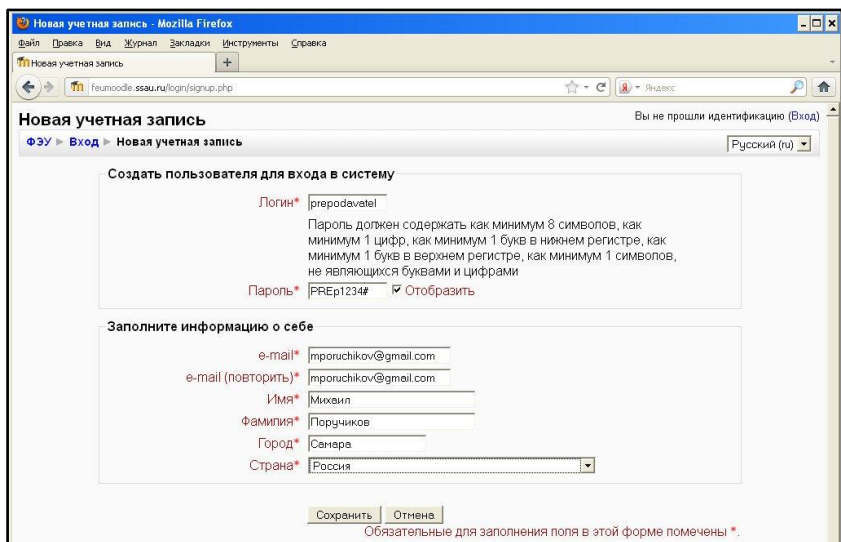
Новая учетная запись - Mozilla Firefox

Файл Правка Вид Журнал Закладки Инструменты Справка

Новая учетная запись +

feumoodle.ssau.ru/login/signup.php

Яндекс

Новая учетная запись

Вы не прошли идентификацию (Вход)

ФЭУ ► Вход ► Новая учетная запись

Русский (ru)

Создать пользователя для входа в систему

Логин* prepodavatel

Пароль должен содержать как минимум 8 символов, как минимум 1 цифр, как минимум 1 букв в нижнем регистре, как минимум 1 букв в верхнем регистре, как минимум 1 символов, не являющихся буквами и цифрами

Пароль* PREp1234# Отобразить

Заполните информацию о себе

e-mail* mporuchikov@gmail.com

e-mail (повторить)* mporuchikov@gmail.com

Имя* Михаил

Фамилия* Поручиков

Город* Самара

Страна* Россия

Сохранить Отмена

Обязательные для заполнения поля в этой форме помечены *.